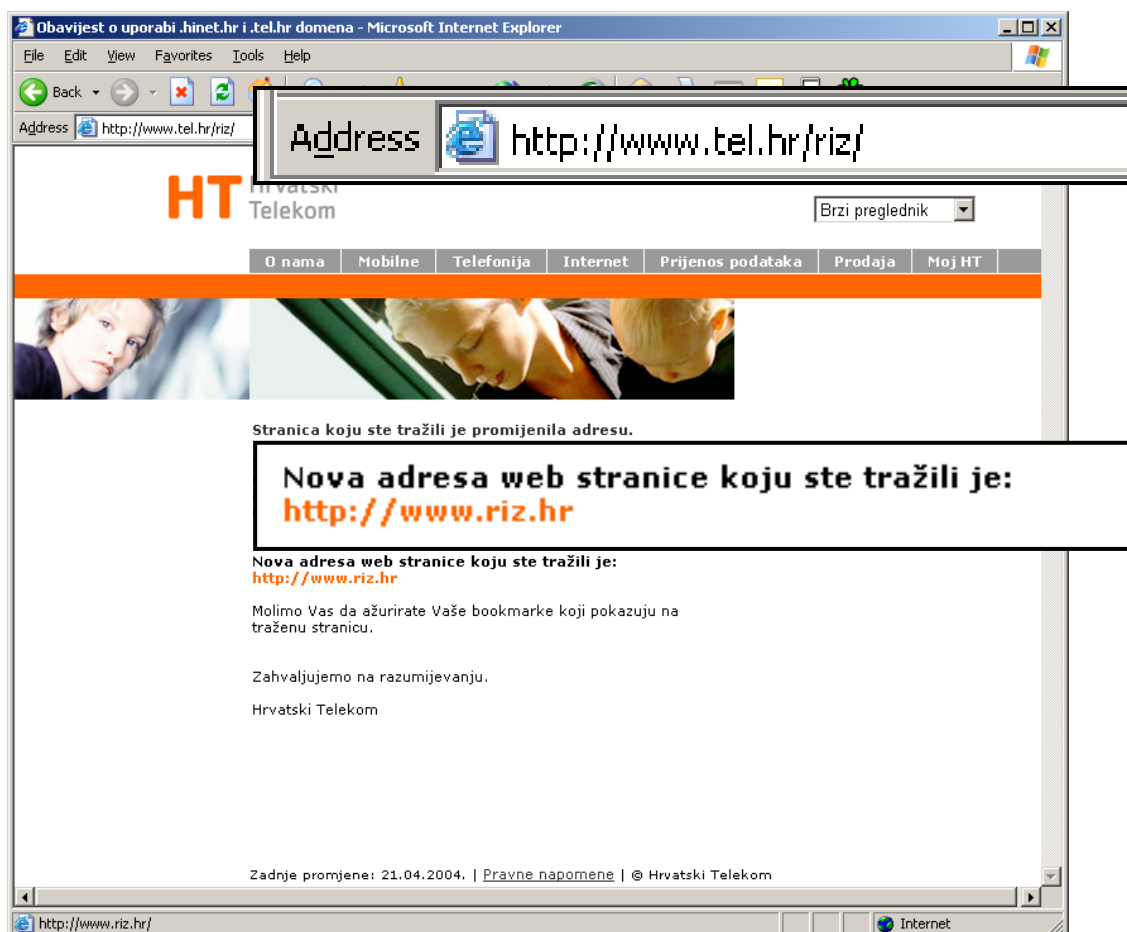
Obavijest o uporabi .hinet.hr i .tel.hr domena - Microsoft Internet Explorer

File Edit View Favorites Tools Help

Back

Address http://www.tel.hr/riz/

Address http://www.tel.hr/riz/

HT Hrvatski Telekom

Brzi preglednik

O nama | Mobilne | Telefonija | Internet | Prijenos podataka | Prodaja | Moj HT

Stranica koju ste tražili je promijenila adresu.

Nova adresa web stranice koju ste tražili je:
http://www.riz.hr

Nova adresa web stranice koju ste tražili je:
http://www.riz.hr

Molimo Vas da ažurirate Vaše bookmarke koji pokazuju na traženu stranicu.

Zahvaljujemo na razumijevanju.

Hrvatski Telekom

Zadnje promjene: 21.04.2004. | Pravne napomene | © Hrvatski Telekom

http://www.riz.hr/

Internet